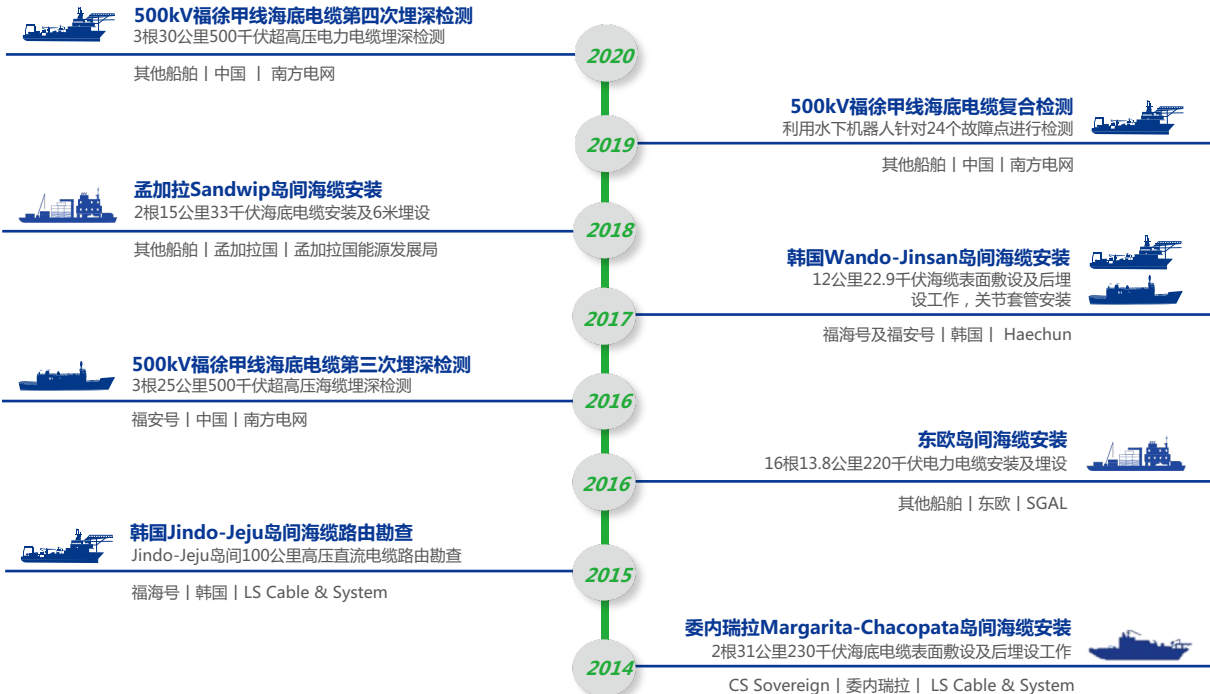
500kV福徐甲线海底电缆第四次埋深检测
3根30公里500千伏超高压电力电缆埋深检测
其他船舶 | 中国 | 南方电网

2020

500kV福徐甲线海底电缆复合检测
利用水下机器人针对24个故障点进行检测
其他船舶 | 中国 | 南方电网

2019

孟加拉Sandwip岛间海缆安装
2根15公里33千伏海底电缆安装及6米埋设
其他船舶 | 孟加拉国 | 孟加拉国能源发展局

2018

韩国Wando-Jinsan岛间海缆安装
12公里22.9千伏海缆表面敷设及后埋设工作，关节套管安装
福海号及福安号 | 韩国 | Haechun

2017

500kV福徐甲线海底电缆第三次埋深检测
3根25公里500千伏超高压海缆埋深检测
福安号 | 中国 | 南方电网

2016

东欧岛间海缆安装
16根13.8公里220千伏电力电缆安装及埋设
其他船舶 | 东欧 | SGAL

2016

韩国Jindo-Jeju岛间海缆路由勘查
Jindo-Jeju岛间100公里高压直流电缆路由勘查
福海号 | 韩国 | LS Cable & System

2015

委内瑞拉Margarita-Chacopata岛间海缆安装
2根31公里230千伏海底电缆表面敷设及后埋设工作
CS Sovereign | 委内瑞拉 | LS Cable & System

2014